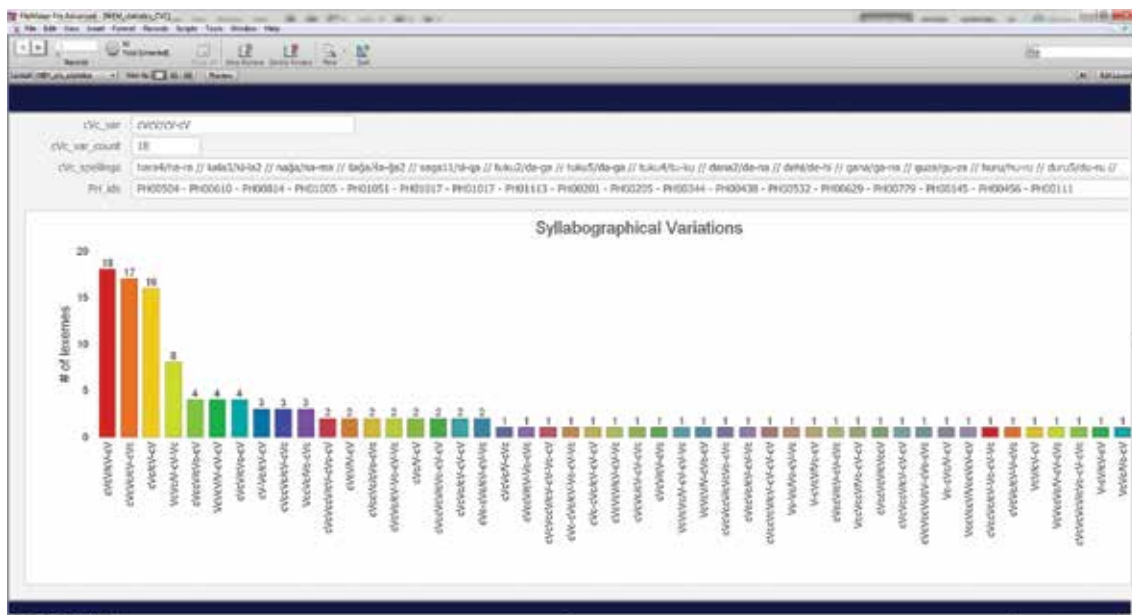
cVc_var cVcVcV-cV

cVc_var_count 18

cVc_spellings tarra4/na-ra // kala3/si-la2 // naĝa/na-ma // šaĝa/ša-ĝa2 // saga11/sì-ga // tuku2/da-ga // tuku5/da-ga // tuku4/tu-ku // dana2/da-na // dehi/de-hi // gana/ga-na // guza/gu-za // huru/hu-ru // duru5/du-ru //

Pri_ids PH00504 - PH00610 - PH00814 - PH01005 - PH01051 - PH01017 - PH01017 - PH01113 - PH00201 - PH00205 - PH00344 - PH00438 - PH00532 - PH00629 - PH00779 - PH00145 - PH00456 - PH00111

Syllabographical Variations

# of lexemes

20
15
10
5
0

18 17 16 8 4 4 4 3 3 3 2 2 2 2 2 2 2 2 1 1 1 1 1 1 1 1 1 1 1 1 1 1 1 1 1 1 1 1 1 1 1 1 1 1 1 1 1 1

cVcVcV-cV
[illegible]